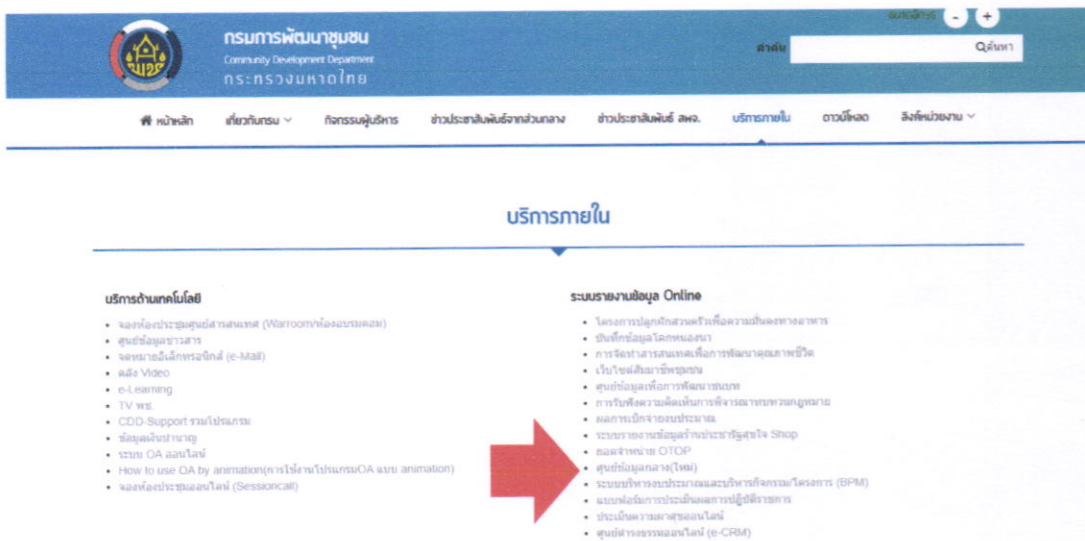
ขนาดอักษร - +

กรมการพัฒนาชุมชน
Community Development Department
กระทรวงมหาดไทย

ค้นหา
Qค้นหา

หน้าหลัก เกี่ยวกับกรม กิจกรรมผู้บริหาร ข่าวประชาสัมพันธ์จากส่วนกลาง ข่าวประชาสัมพันธ์ สพจ. บริการภายใน ดาวน์โหลด ลิงค์หน่วยงาน

บริการภายใน

บริการด้านเทคโนโลยี

• จองห้องประชุมศูนย์สารสนเทศ (Warroom/ห้องอบรมคอม)
• ศูนย์ข้อมูลข่าวสาร
• จดหมายอิเล็กทรอนิกส์ (e-Mail)
• คลัง Video
• e-Learning
• TV พช.
• CDD-Support รวมโปรแกรม
• ข้อมูลเงินบำนาญ
• ระบบ OA ออนไลน์
• How to use OA by animation(การใช้งานโปรแกรมOA แบบ animation)
• จองห้องประชุมออนไลน์ (Sessioncall)

ระบบรายงานข้อมูล Online

• โครงการปลูกผักสวนครัวเพื่อความมั่นคงทางอาหาร
• บันทึกข้อมูลโคกหนองนา
• การจัดทำสารสนเทศเพื่อการพัฒนาคุณภาพชีวิต
• เว็บไซต์สัมมาชีพชุมชน
• ศูนย์ข้อมูลเพื่อการพัฒนาชนบท
• การรับฟังความคิดเห็นการพิจารณาร่างกฎหมาย
• ผลการเบิกจ่ายงบประมาณ
• ระบบรายงานข้อมูลร้านประชารัฐสุขใจ Shop
• ยอดจำหน่าย OTOP
• ศูนย์ข้อมูลกลาง(ใหม่)
• ระบบบริหารงบประมาณและบริหารกิจกรรม/โครงการ (BPM)
• แบบฟอร์มการประเมินผลการปฏิบัติราชการ
• ประเมินความผาสุกออนไลน์
• ศูนย์ดำรงธรรมออนไลน์ (e-CRM)